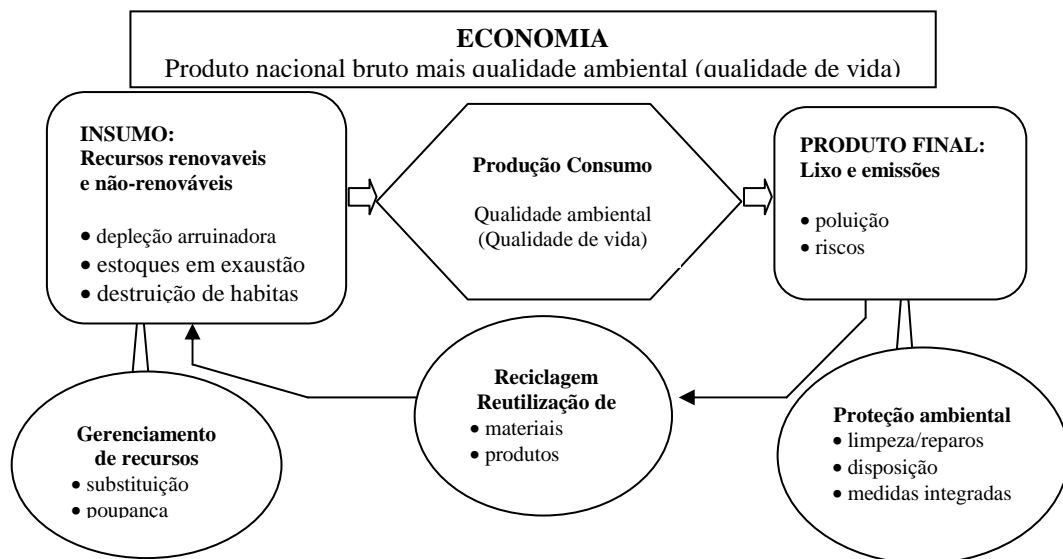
**ECONOMIA**
Produto nacional bruto mais qualidade ambiental (qualidade de vida)

**INSUMO:**
**Recursos renovaveis e não-renováveis**

- depleção arruinadora
- estoques em exaustão
- destruição de habitas

**Produção Consumo**

Qualidade ambiental (Qualidade de vida)

**PRODUTO FINAL:**
**Lixo e emissões**

- poluição
- riscos

**Gerenciamento de recursos**
- substituição
- poupança

**Reciclagem Reutilização de**
- materiais
- produtos

**Proteção ambiental**
- limpeza/reparos
- disposição
- medidas integradas